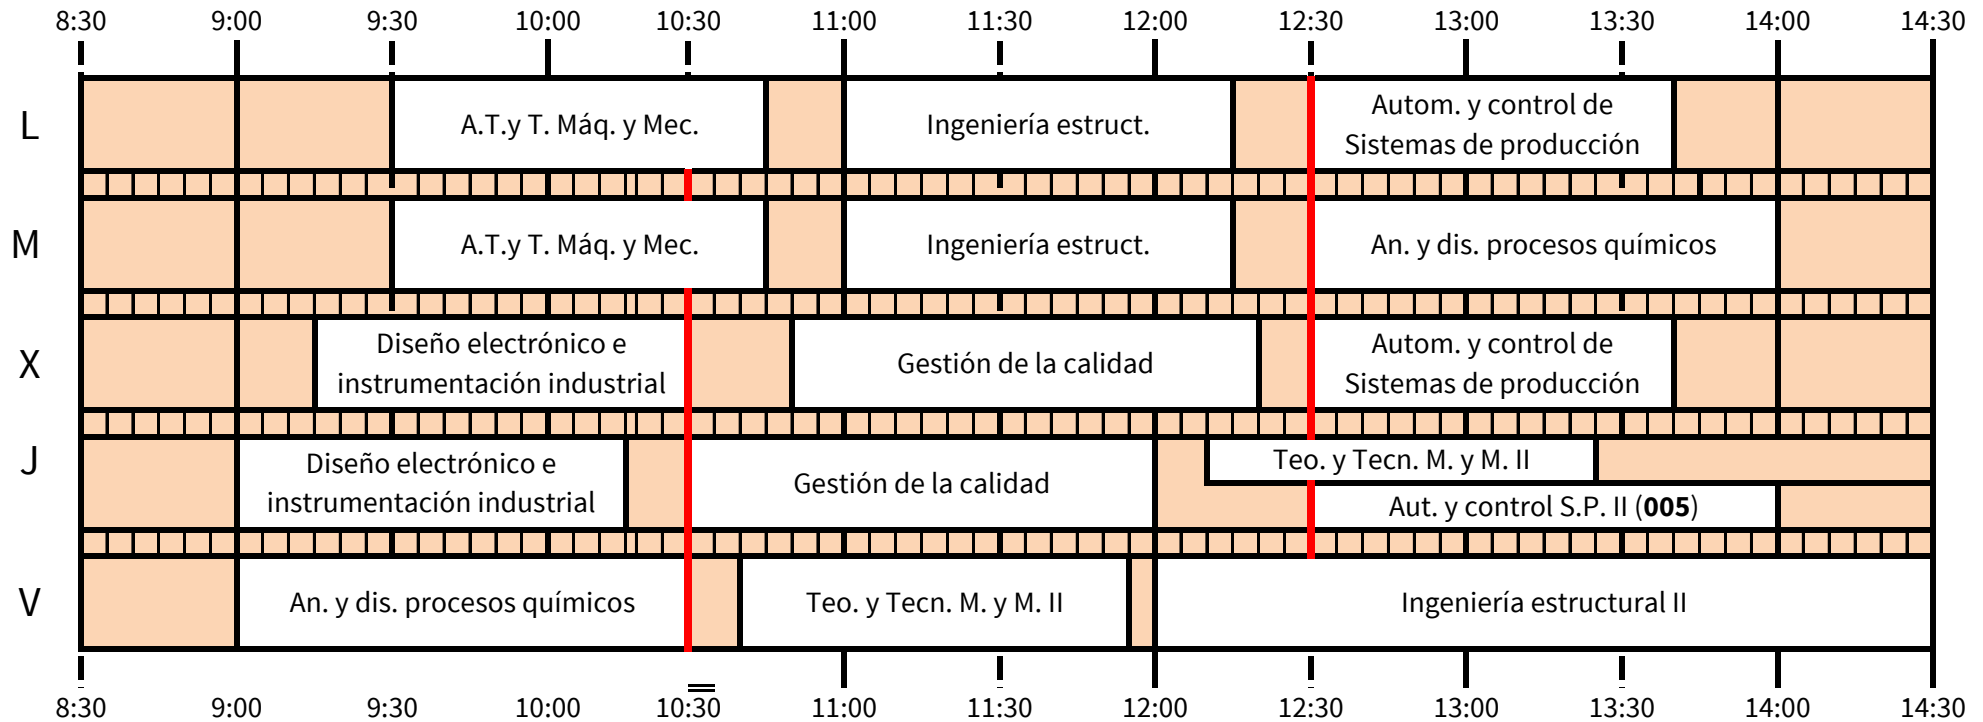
8:30 9:00 9:30 10:00 10:30 11:00 11:30 12:00 12:30 13:00 13:30 14:00 14:30

L
A.T.y T. Máq. y Mec.
Ingeniería estruct.
Autom. y control de Sistemas de producción

M
A.T.y T. Máq. y Mec.
Ingeniería estruct.
An. y dis. procesos químicos

X
Diseño electrónico e instrumentación industrial
Gestión de la calidad
Autom. y control de Sistemas de producción

J
Diseño electrónico e instrumentación industrial
Gestión de la calidad
Teo. y Tecn. M. y M. II
Aut. y control S.P. II (**005**)

V
An. y dis. procesos químicos
Teo. y Tecn. M. y M. II
Ingeniería estructural II

8:30 9:00 9:30 10:00 10:30 11:00 11:30 12:00 12:30 13:00 13:30 14:00 14:30